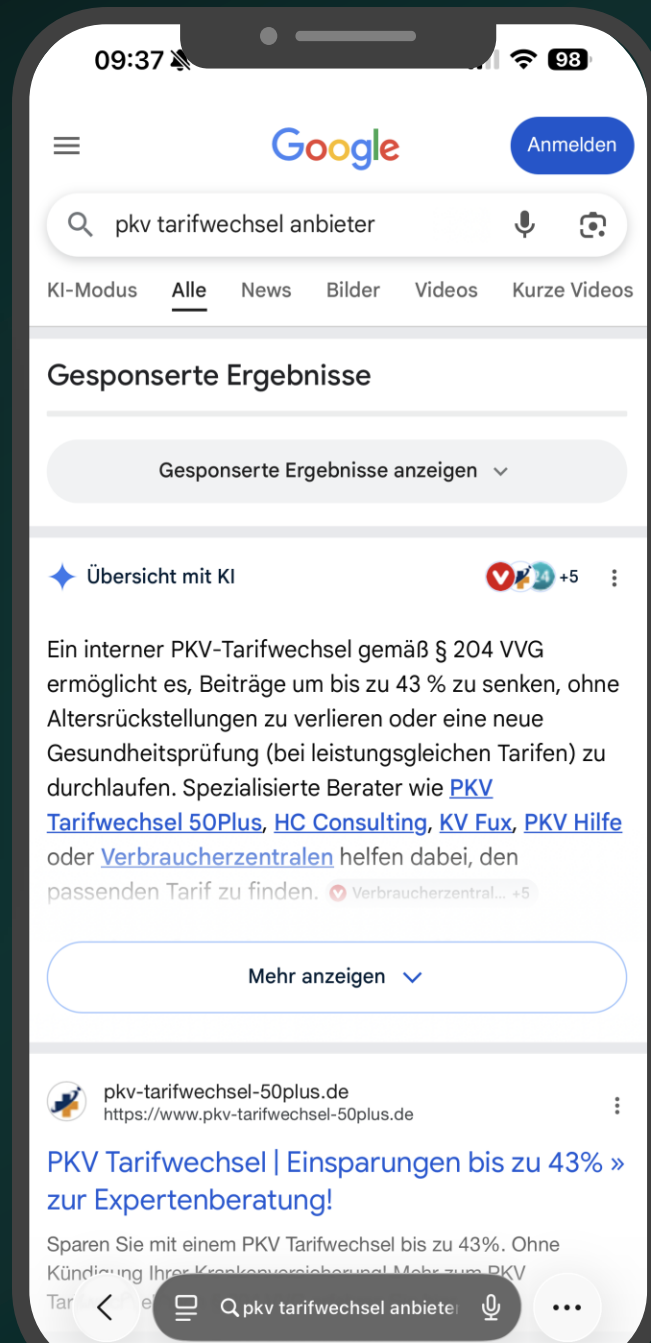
09:37 98

Google

Anmelden

pkv tarifwechsel anbieter

KI-Modus Alle News Bilder Videos Kurze Videos

Gesponserte Ergebnisse

Gesponserte Ergebnisse anzeigen

Übersicht mit KI

+5

Ein interner PKV-Tarifwechsel gemäß § 204 VVG ermöglicht es, Beiträge um bis zu 43 % zu senken, ohne Altersrückstellungen zu verlieren oder eine neue Gesundheitsprüfung (bei leistungsgleichen Tarifen) zu durchlaufen. Spezialisierte Berater wie PKV Tarifwechsel 50Plus, HC Consulting, KV Fux, PKV Hilfe oder Verbraucherzentralen helfen dabei, den passenden Tarif zu finden. Verbraucherzentral... +5

Mehr anzeigen

pkv-tarifwechsel-50plus.de
https://www.pkv-tarifwechsel-50plus.de

PKV Tarifwechsel | Einsparungen bis zu 43% » zur Expertenberatung!

Sparen Sie mit einem PKV Tarifwechsel bis zu 43%. Ohne Kündigung Ihrer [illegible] Mehr zum PKV Tar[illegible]

pkv tarifwechsel anbieter